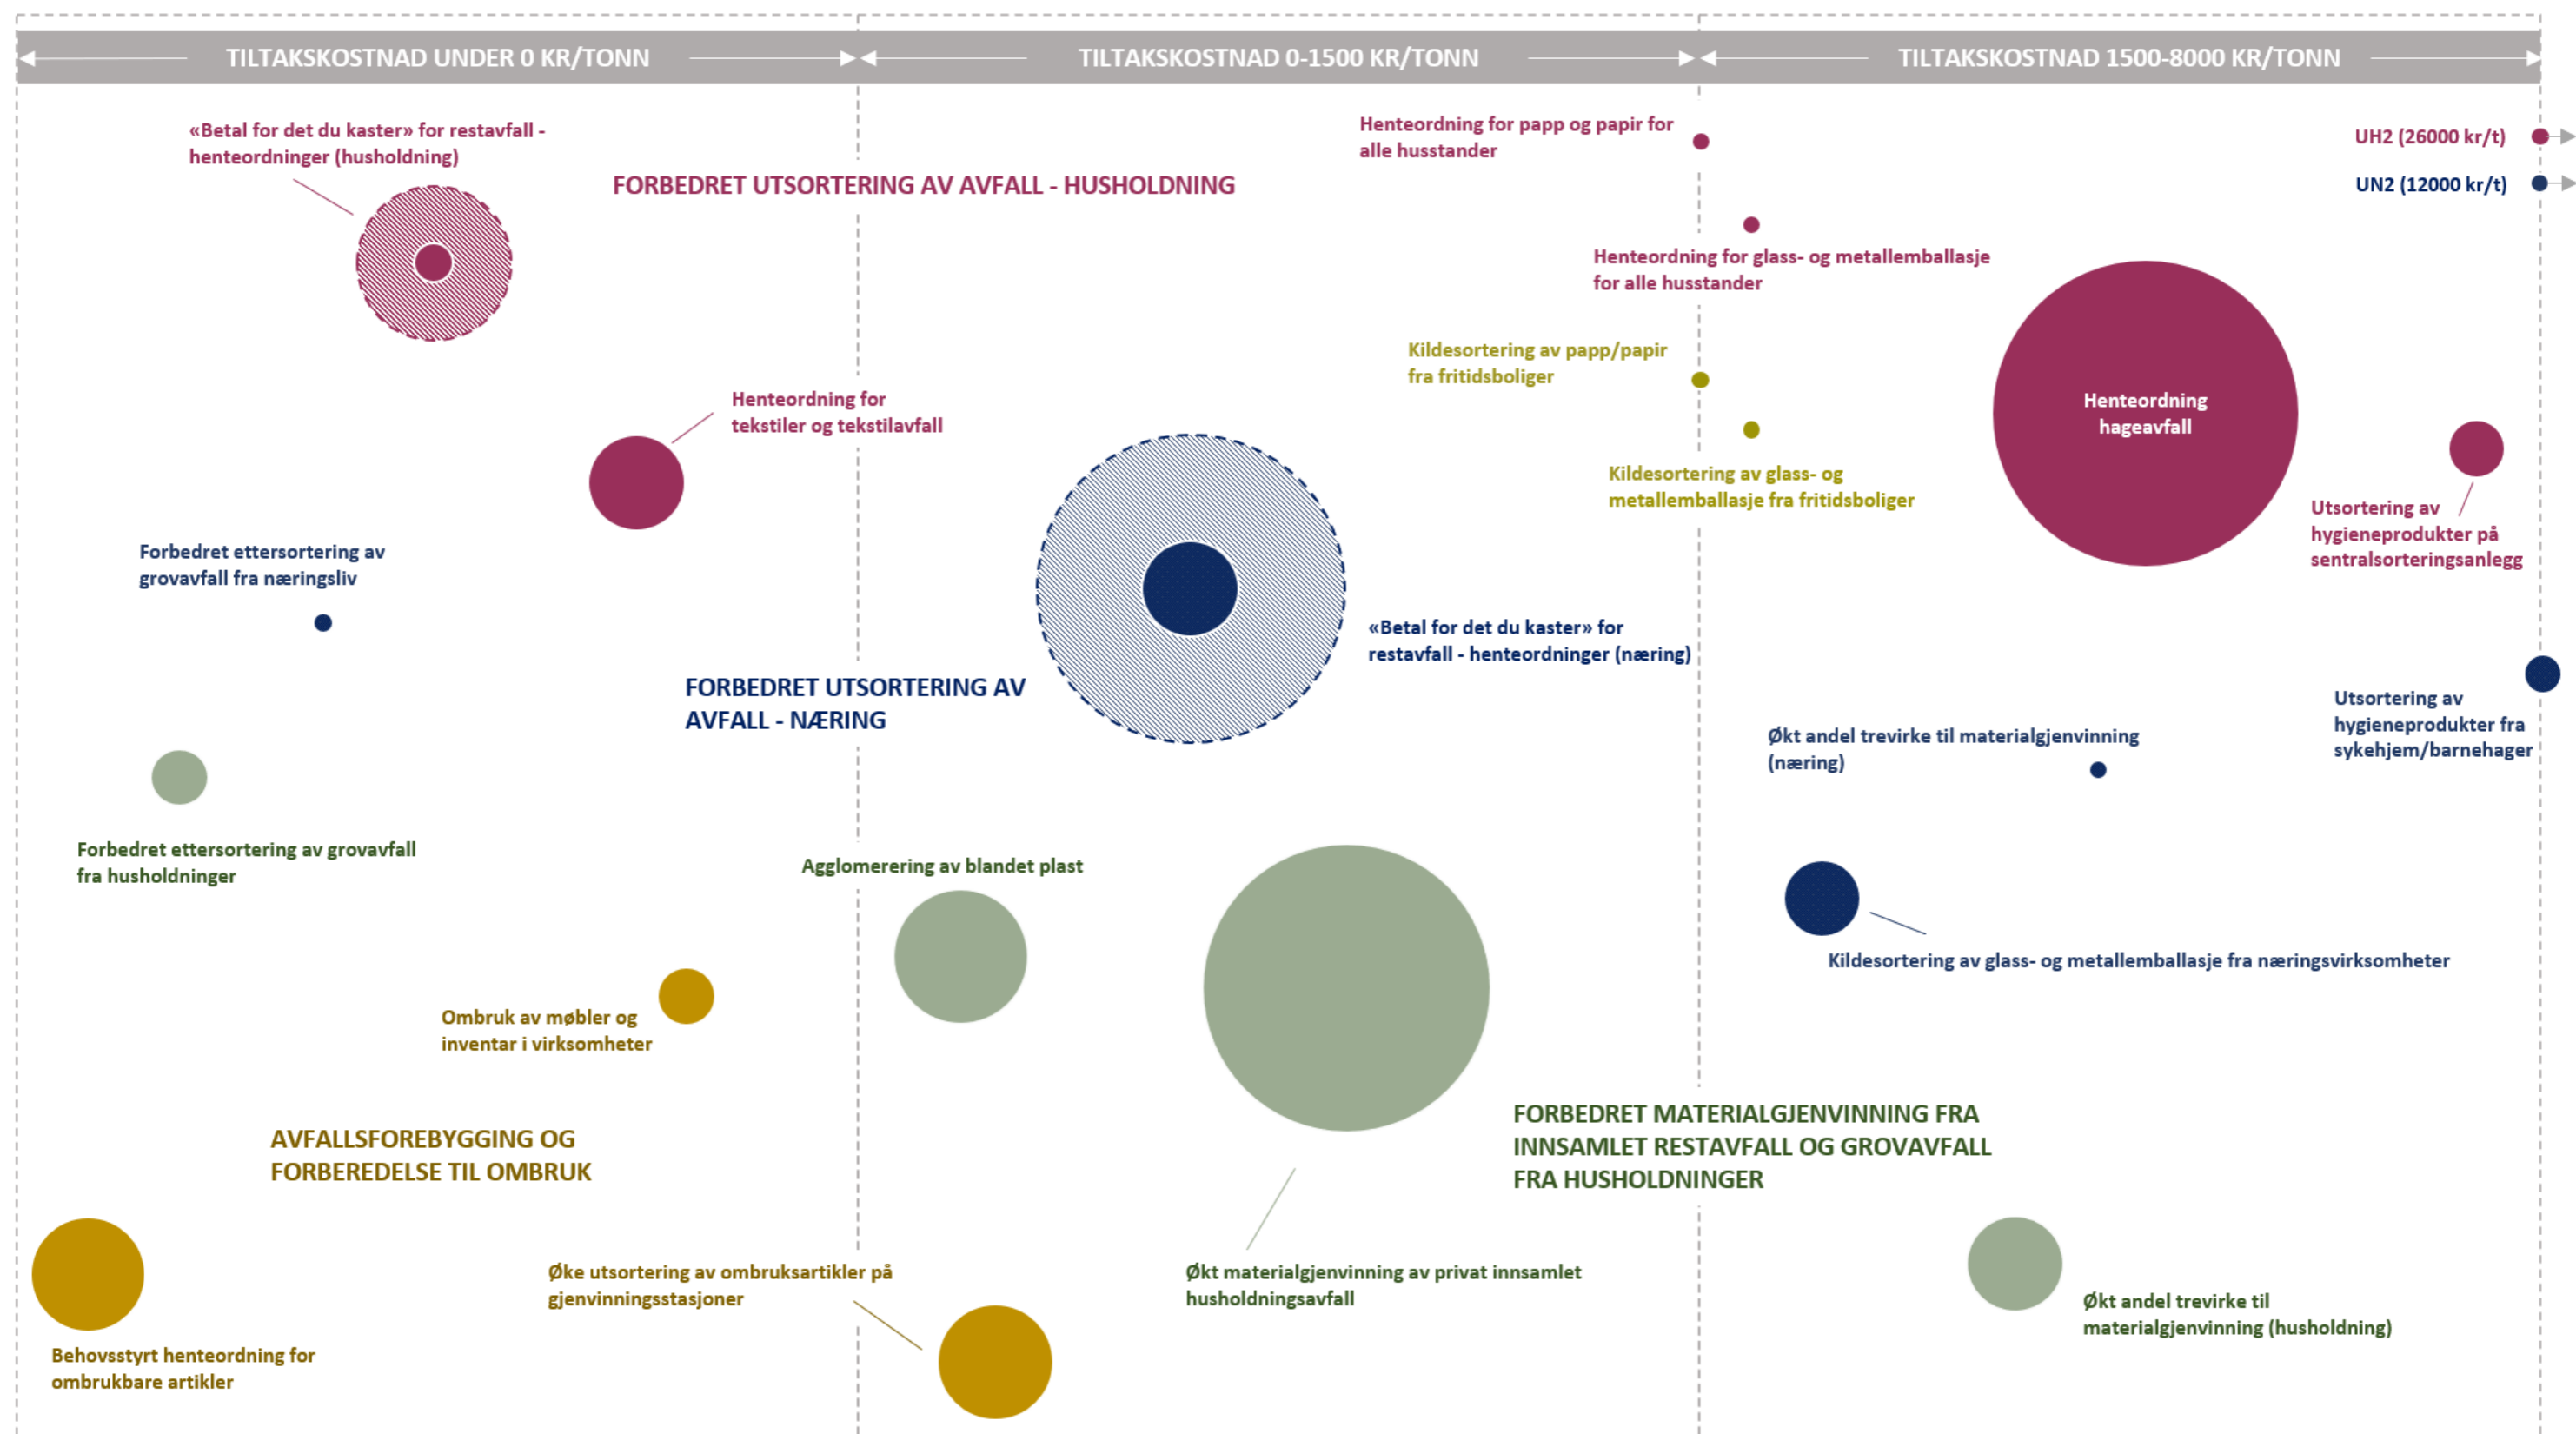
TILTAKSKOSTNAD UNDER 0 KR/TONN

TILTAKSKOSTNAD 0-1500 KR/TONN

TILTAKSKOSTNAD 1500-8000 KR/TONN

«Betal for det du kaster» for restavfall - henteordninger (husholdning)

FORBEDRET UTSORTERING AV AVFALL - HUSHOLDNING

Henteordning for papp og papir for alle husstander

UH2 (26000 kr/t)

UN2 (12000 kr/t)

Henteordning for glass- og metallemballasje for alle husstander

Kildesortering av papp/papir fra fritidsboliger

Henteordning for tekstiler og tekstilavfall

Kildesortering av glass- og metallemballasje fra fritidsboliger

Henteordning hageavfall

Utsortering av hygieneprodukter på sentralsorteringsanlegg

Forbedret ettersortering av grovavfall fra næringsliv

«Betal for det du kaster» for restavfall - henteordninger (næring)

FORBEDRET UTSORTERING AV AVFALL - NÆRING

Utsortering av hygieneprodukter fra sykehjem/barnehager

Økt andel trevirke til materialgjenvinning (næring)

Forbedret ettersortering av grovavfall fra husholdninger

Agglomerering av blandet plast

Kildesortering av glass- og metallemballasje fra næringsvirksomheter

Ombruk av møbler og inventar i virksomheter

FORBEDRET MATERIALGJENVINNING FRA INNSAMLET RESTAVFALL OG GROVAVFALL FRA HUSHOLDNINGER

AVFALLSFOREBYGGING OG FORBEREDELSE TIL OMBRUK

Øke utsortering av ombruksartikler på gjenvinningsstasjoner

Økt materialgjenvinning av privat innsamlet husholdningsavfall

Økt andel trevirke til materialgjenvinning (husholdning)

Behovsstyrt henteordning for ombrukbare artikler